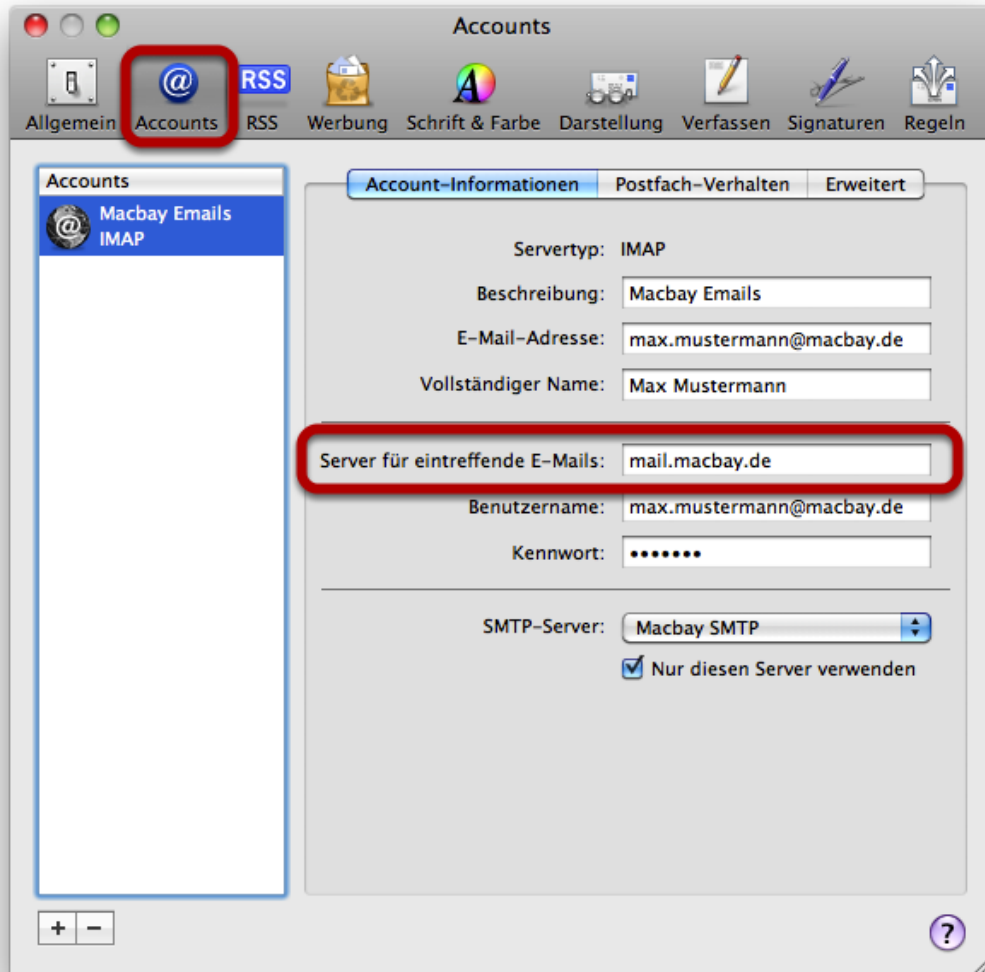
Accounts

Allgemein Accounts RSS Werbung Schrift & Farbe Darstellung Verfassen Signaturen Regeln

Accounts
Macbay Emails IMAP

Account-Informationen Postfach-Verhalten Erweitert

Servertyp: IMAP
Beschreibung: Macbay Emails
E-Mail-Adresse: max.mustermann@macbay.de
Vollständiger Name: Max Mustermann

Server für eintreffende E-Mails: mail.macbay.de
Benutzername: max.mustermann@macbay.de
Kennwort: •••••••

SMTP-Server: Macbay SMTP
Nur diesen Server verwenden

+ −

?